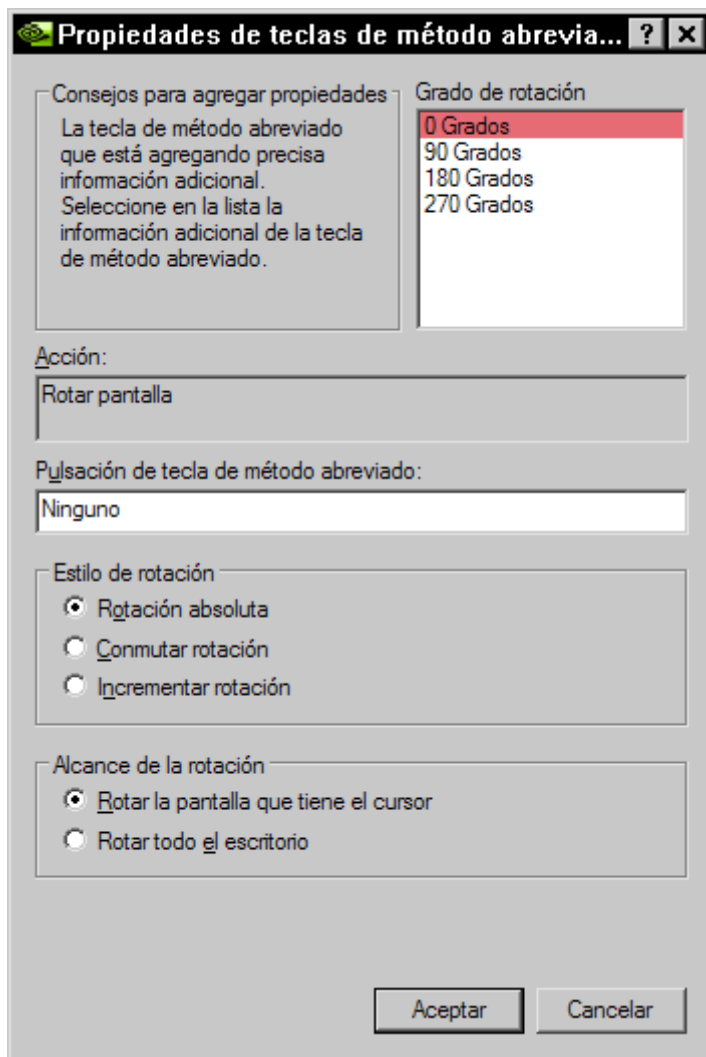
Propiedades de teclas de método abrevia... ? ×

Consejos para agregar propiedades

La tecla de método abreviado que está agregando precisa información adicional. Seleccione en la lista la información adicional de la tecla de método abreviado.

Grado de rotación

0 Grados
90 Grados
180 Grados
270 Grados

Acción:

Rotar pantalla

Pulsación de tecla de método abreviado:

Ninguno

Estilo de rotación

Rotación absoluta

Conmutar rotación

Incrementar rotación

Alcance de la rotación

Rotar la pantalla que tiene el cursor

Rotar todo el escritorio

Aceptar

Cancelar